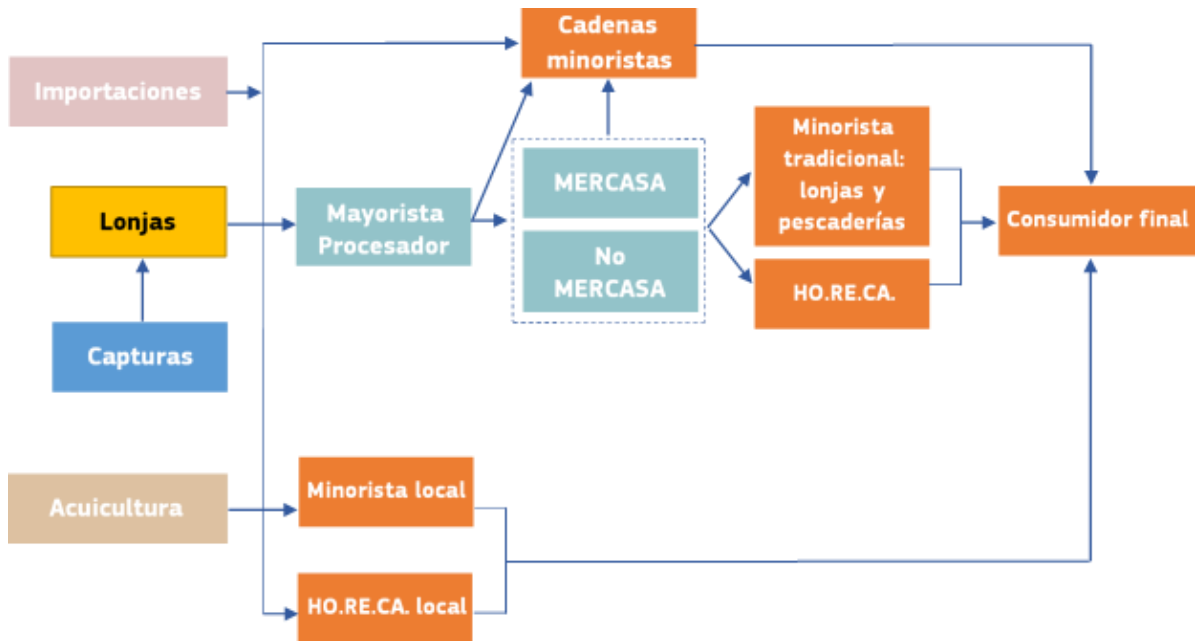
Cadenas minoristas

Importaciones

Minorista tradicional: lonjas y pescaderías

MERCASA

Lonjas

Mayorista Procesador

Consumidor final

No MERCASA

HO.RE.CA.

Capturas

Acuicultura

Minorista local

HO.RE.CA. local